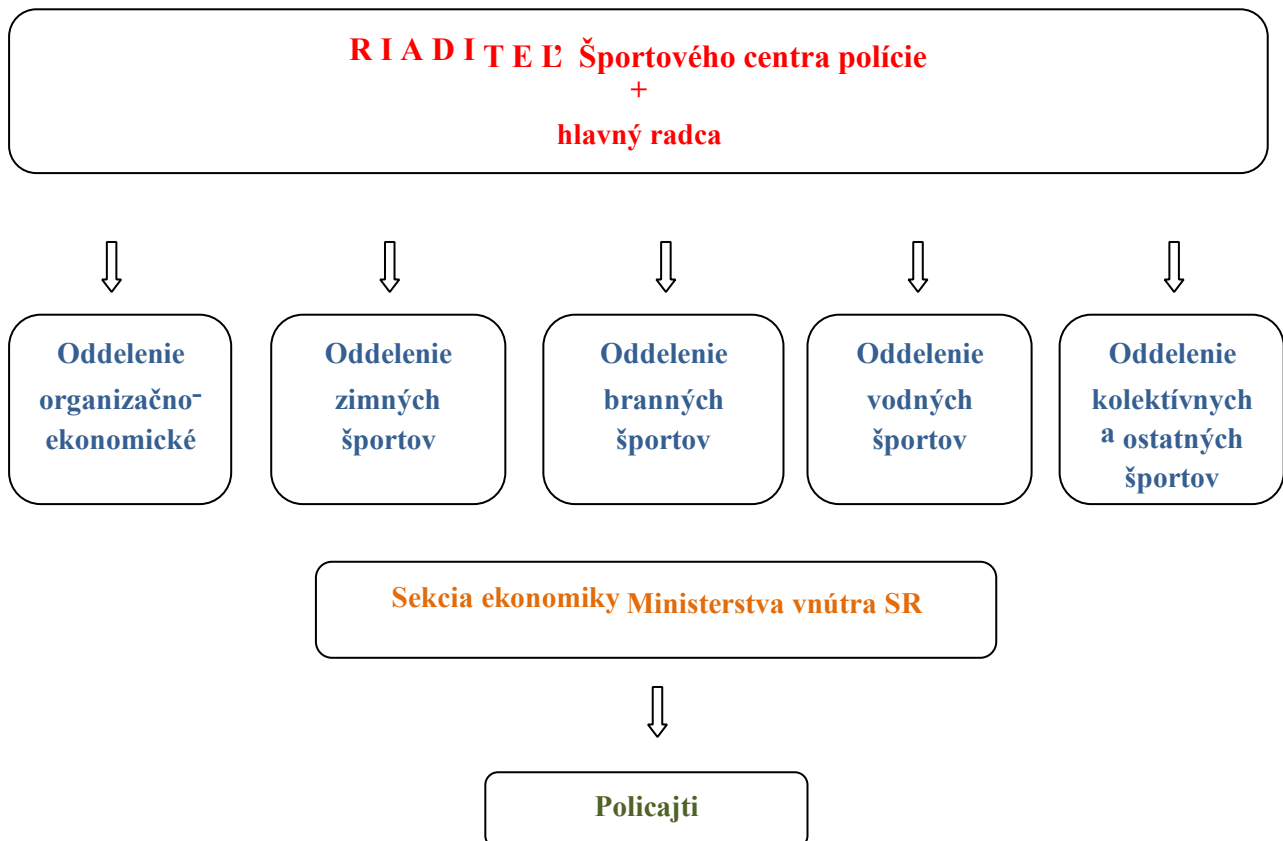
R I A D I T E Ľ Športového centra polície
+
hlavný radca

Oddelenie organizačno-ekonomické

Oddelenie zimných športov

Oddelenie branných športov

Oddelenie vodných športov

Oddelenie kolektívnych a ostatných športov

Sekcia ekonomiky Ministerstva vnútra SR

Policajti